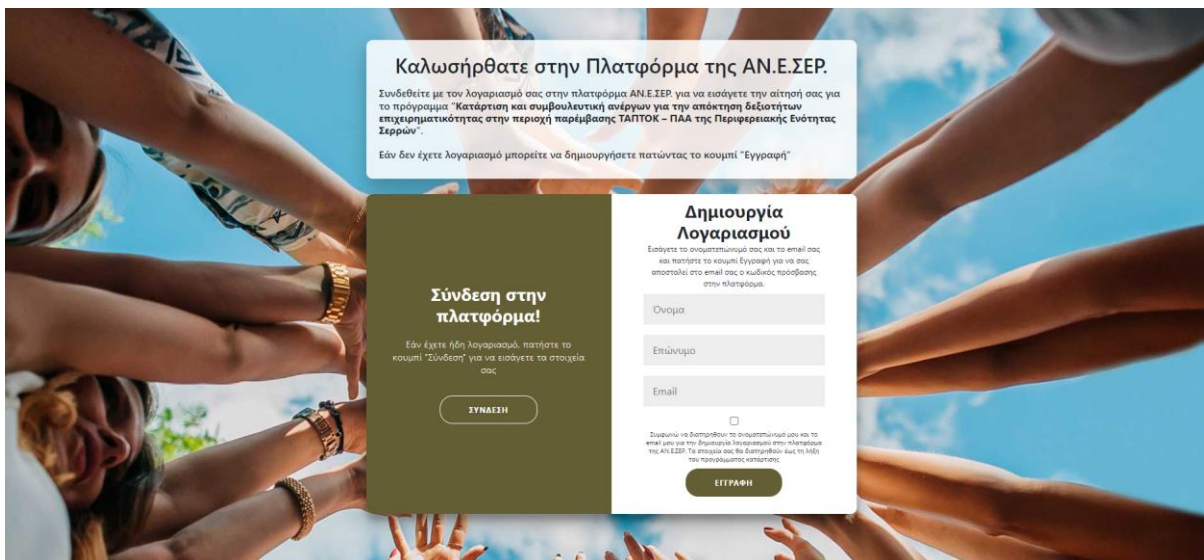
Καλωσήρθατε στην Πλατφόρμα της ΑΝ.Ε.ΣΕΡ.

Συνδεθείτε με τον λογαριασμό σας στην πλατφόρμα ΑΝ.Ε.ΣΕΡ. για να εισάγετε την αίτησή σας για το πρόγραμμα "**Κατάρτιση και συμβουλευτική ανέργων για την απόκτηση δεξιοτήτων επιχειρηματικότητας στην περιοχή παρέμβασης ΤΑΠΤΟΚ – ΠΑΑ της Περιφερειακής Ενότητας Σερρών**".

Εάν δεν έχετε λογαριασμό μπορείτε να δημιουργήσετε πατώντας το κουμπί "Εγγραφή"

Σύνδεση στην πλατφόρμα!

Εάν έχετε ήδη λογαριασμό, πατήστε το κουμπί "Σύνδεση" για να εισάγετε τα στοιχεία σας

ΣΥΝΔΕΣΗ

Δημιουργία Λογαριασμού

Εισάγετε το ονοματεπώνυμό σας και το email σας και πατήστε το κουμπί Εγγραφή για να σας αποσταλεί στο email σας ο κωδικός πρόσβασης στην πλατφόρμα.

Όνομα

Επώνυμο

Email

Συμφωνώ να διατηρηθούν το ονοματεπώνυμό μου και το email μου για την δημιουργία λογαριασμού στην πλατφόρμα της ΑΝ.Ε.ΣΕΡ. Τα στοιχεία σας θα διατηρηθούν έως τη λήξη του προγράμματος κατάρτισης.

ΕΓΓΡΑΦΗ